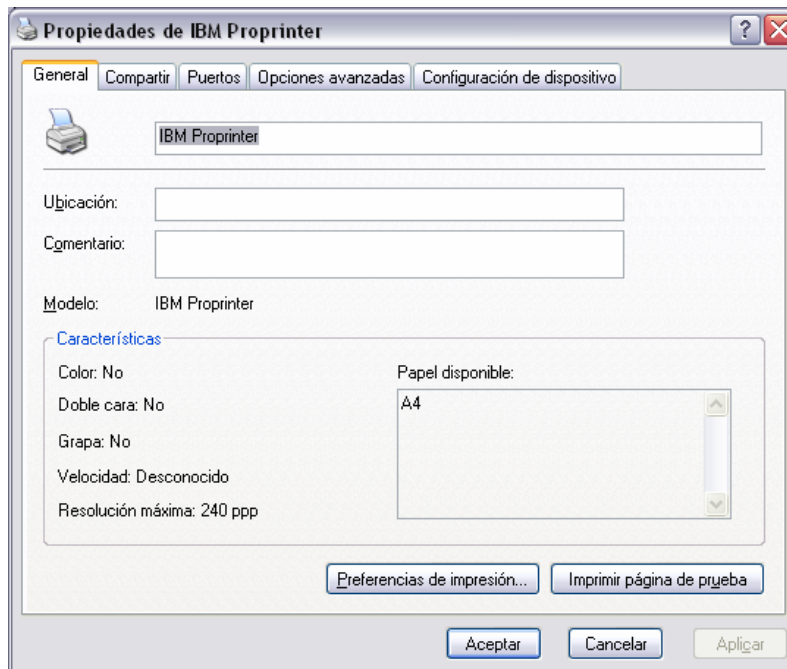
Propiedades de IBM Proprinter

?

General | Compartir | Puertos | Opciones avanzadas | Configuración de dispositivo

IBM Proprinter

Ubicación:

Comentario:

Modelo: IBM Proprinter

Características

Color: No

Doble cara: No

Grapa: No

Velocidad: Desconocido

Resolución máxima: 240 ppp

Papel disponible:

A4

Preferencias de impresión...

Imprimir página de prueba

Aceptar

Cancelar

Aplicar